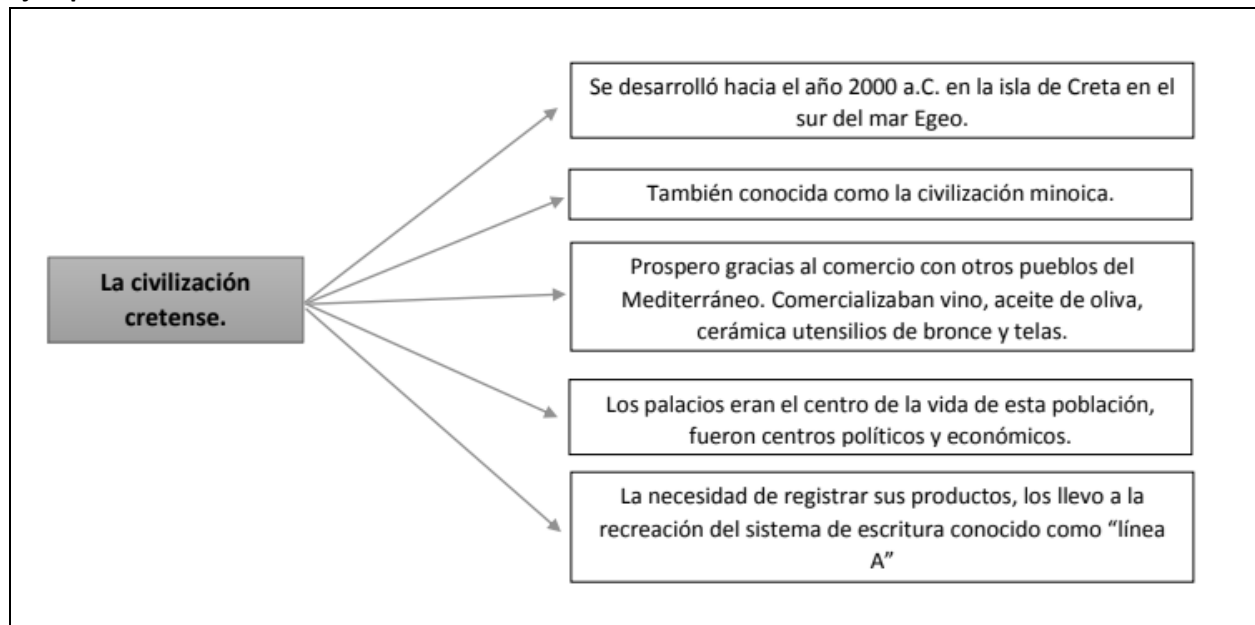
La civilización cretense.

Se desarrolló hacia el año 2000 a.C. en la isla de Creta en el sur del mar Egeo.

También conocida como la civilización minoica.

Prospero gracias al comercio con otros pueblos del Mediterráneo. Comercializaban vino, aceite de oliva, cerámica utensilios de bronce y telas.

Los palacios eran el centro de la vida de esta población, fueron centros políticos y económicos.

La necesidad de registrar sus productos, los llevo a la recreación del sistema de escritura conocido como “línea A”